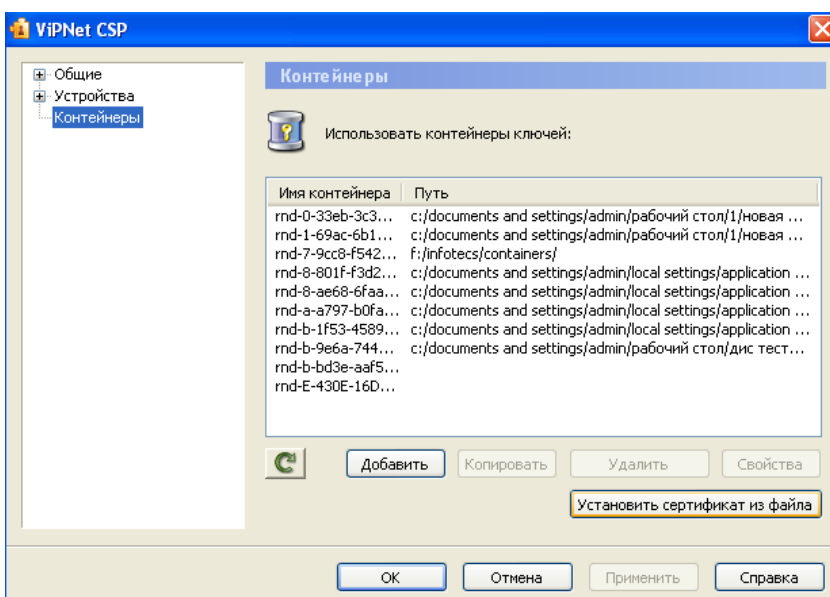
ViPNet CSP

Общие
Устройства
Контейнеры

Контейнеры

Использовать контейнеры ключей:

| Имя контейнера | Путь |
|---|---|
| rnd-0-33eb-3c3... | c:/documents and settings/admin/рабочий стол/1/новая ... |
| rnd-1-69ac-6b1... | c:/documents and settings/admin/рабочий стол/1/новая ... |
| rnd-7-9cc8-f542... | f:/infotecs/containers/ |
| rnd-8-801f-f3d2... | c:/documents and settings/admin/local settings/application ... |
| rnd-8-ae68-6faa... | c:/documents and settings/admin/local settings/application ... |
| rnd-a-a797-b0fa... | c:/documents and settings/admin/local settings/application ... |
| rnd-b-1f53-4589... | c:/documents and settings/admin/local settings/application ... |
| rnd-b-9e6a-744... | c:/documents and settings/admin/рабочий стол/дис тест... |
| rnd-b-bd3e-aaf5... | |
| rnd-E-430E-16D... | |

Добавить
Копировать
Удалить
Свойства
Установить сертификат из файла

OK
Отмена
Применить
Справка